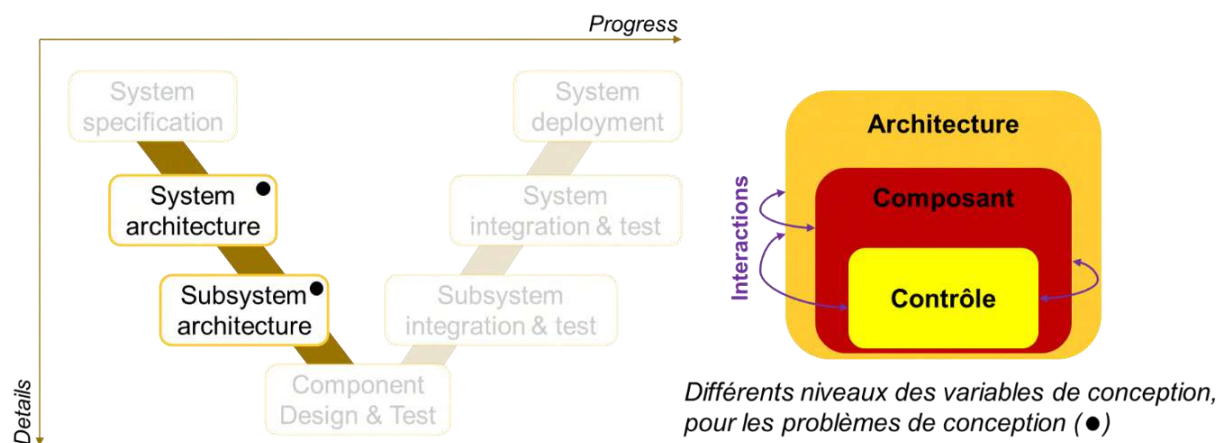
Progress

Details

System specification

System architecture ●

Subsystem architecture ●

Component Design & Test

Subsystem integration & test

System integration & test

System deployment

Architecture

Composant

Contrôle

Interactions

Différents niveaux des variables de conception, pour les problèmes de conception (●)